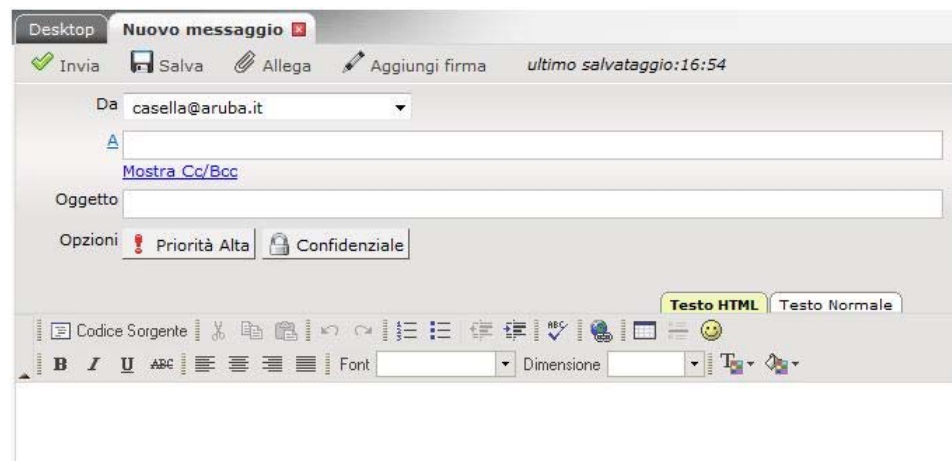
Desktop Nuovo messaggio

Invia Salva Allega Aggiungi firma ultimo salvataggio:16:54

Da casella@aruba.it

A

Mostra Cc/Bcc

Oggetto

Opzioni Priorità Alta Confidenziale

Testo HTML Testo Normale

Codice Sorgente

B I U ABC Font Dimensione